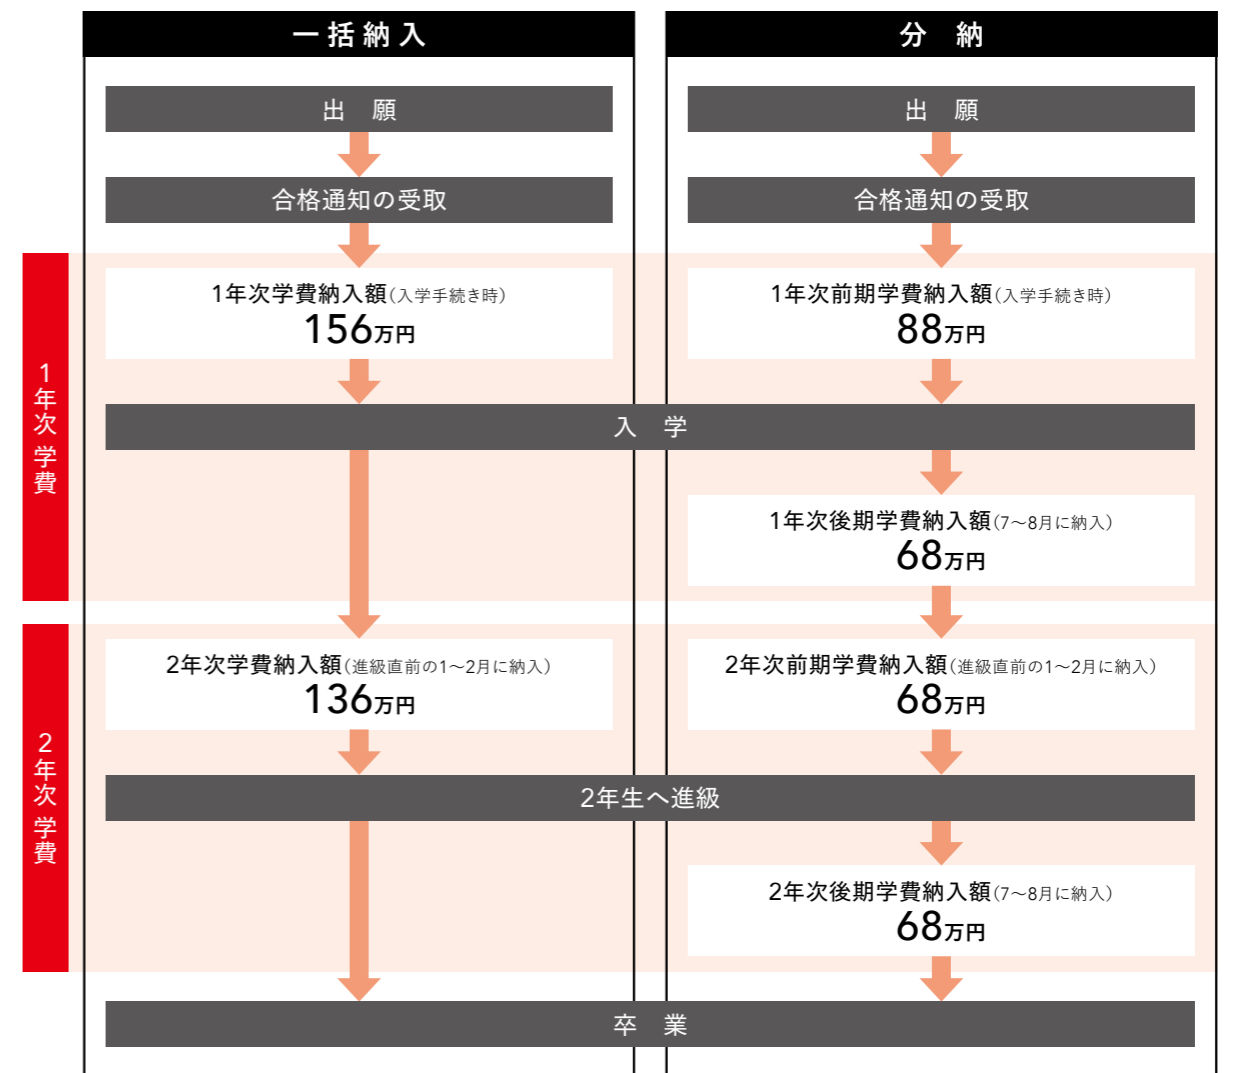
一括納入

分 納

出 願

出 願

合格通知の受取

合格通知の受取

1年次学費

1年次学費納入額(入学手続き時)
156万円

1年次前期学費納入額(入学手続き時)
88万円

入 学

1年次後期学費納入額(7〜8月に納入)
68万円

2年次学費

2年次学費納入額(進級直前の1〜2月に納入)
136万円

2年次前期学費納入額(進級直前の1〜2月に納入)
68万円

2年生へ進級

2年次後期学費納入額(7〜8月に納入)
68万円

卒 業